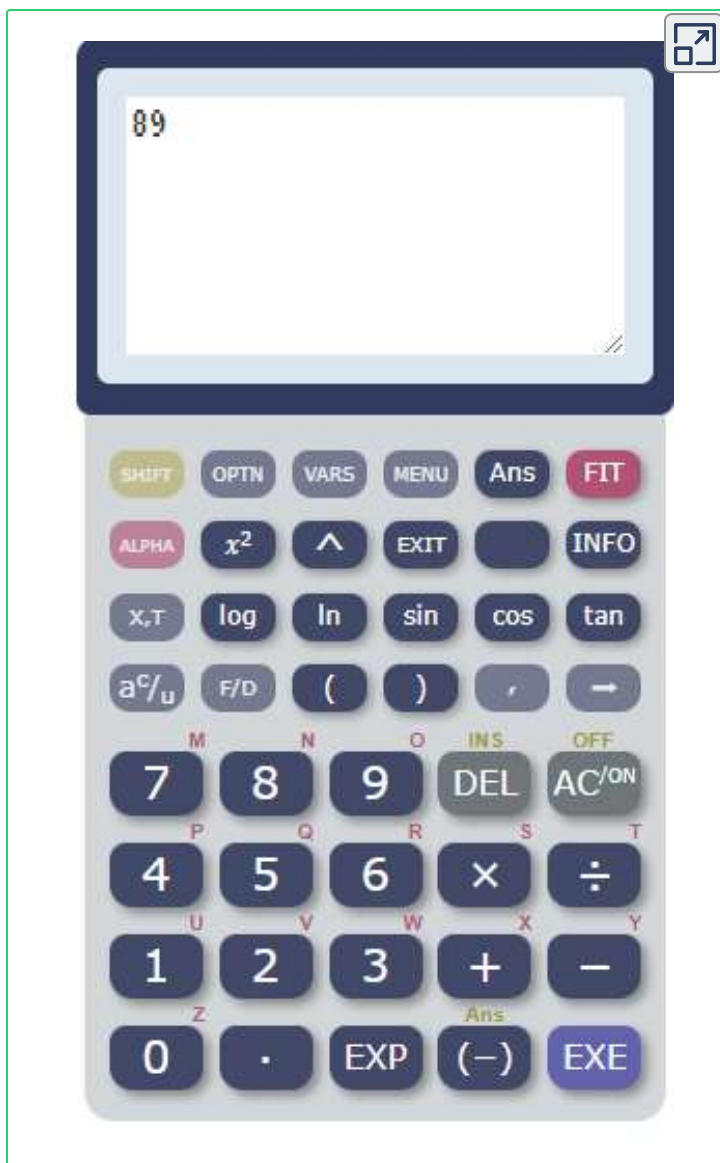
89

SHIFT OPTN VARS MENU Ans FIT

ALPHA $x^2$ ^ EXIT INFO

X,T log ln sin cos tan

$a^b/_c$ F/D ( ) , →

M N O INS OFF

7 8 9 DEL AC/ON

P Q R S T

4 5 6 × ÷

U V W X Y

1 2 3 + −

Z Ans

0 . EXP (−) EXE